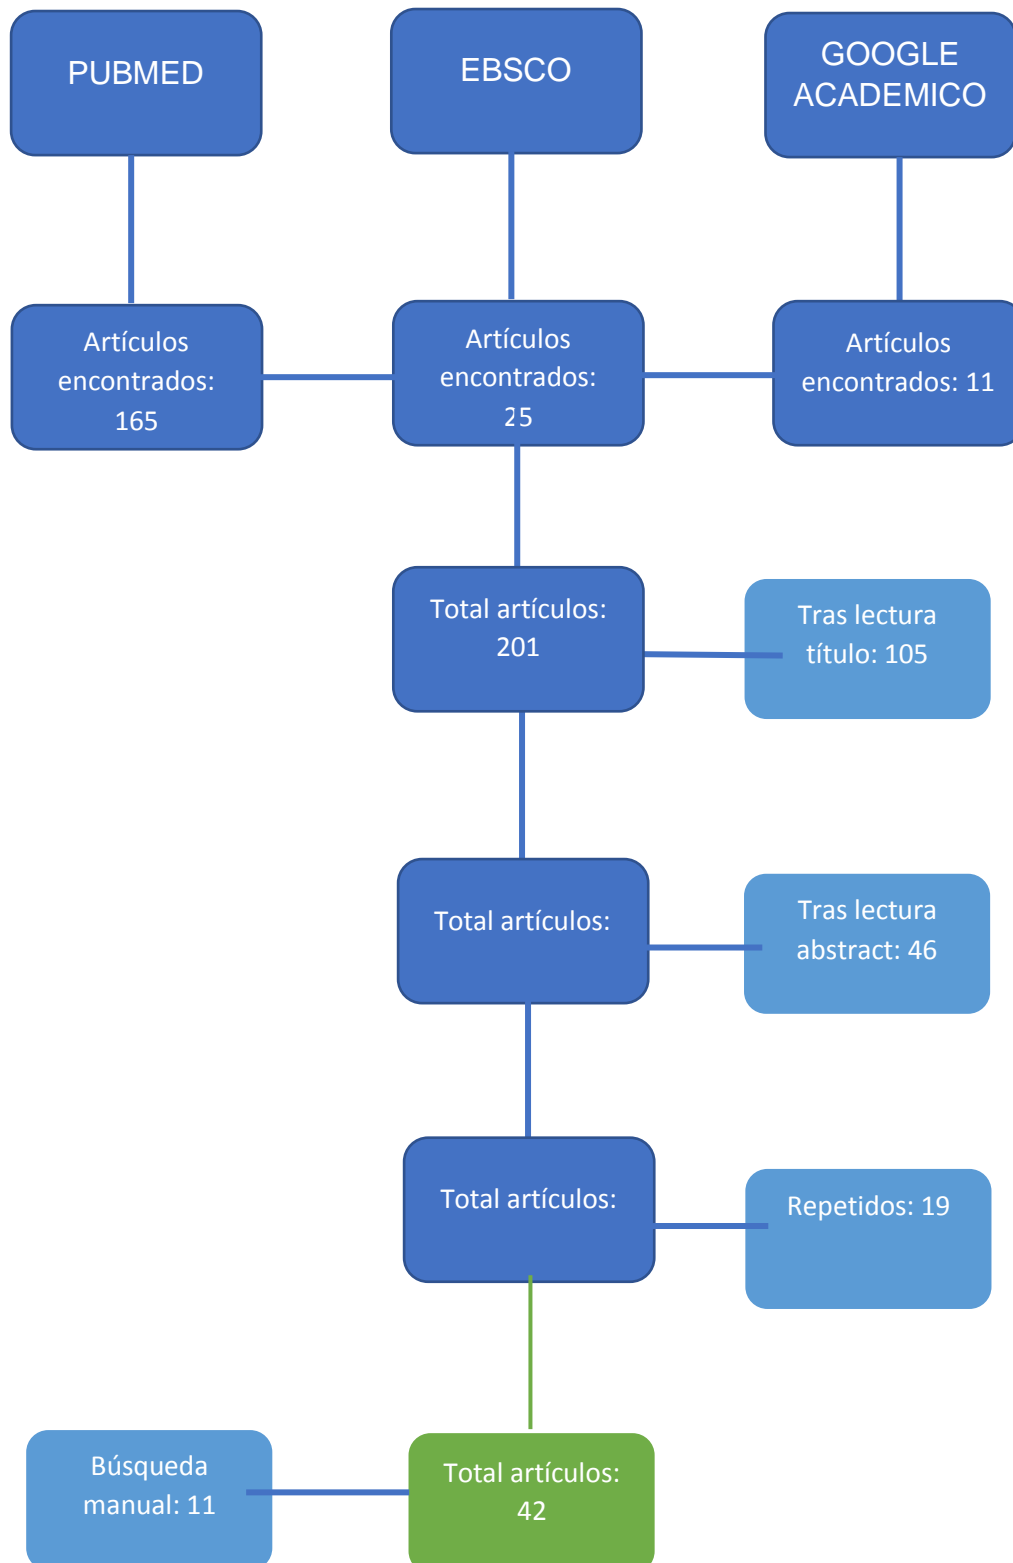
PUBMED

EBSCO

GOOGLE ACADEMICO

Artículos encontrados: 165

Artículos encontrados: 25

Artículos encontrados: 11

Total artículos: 201

Tras lectura título: 105

Total artículos:

Tras lectura abstract: 46

Total artículos:

Repetidos: 19

Búsqueda manual: 11

Total artículos: 42